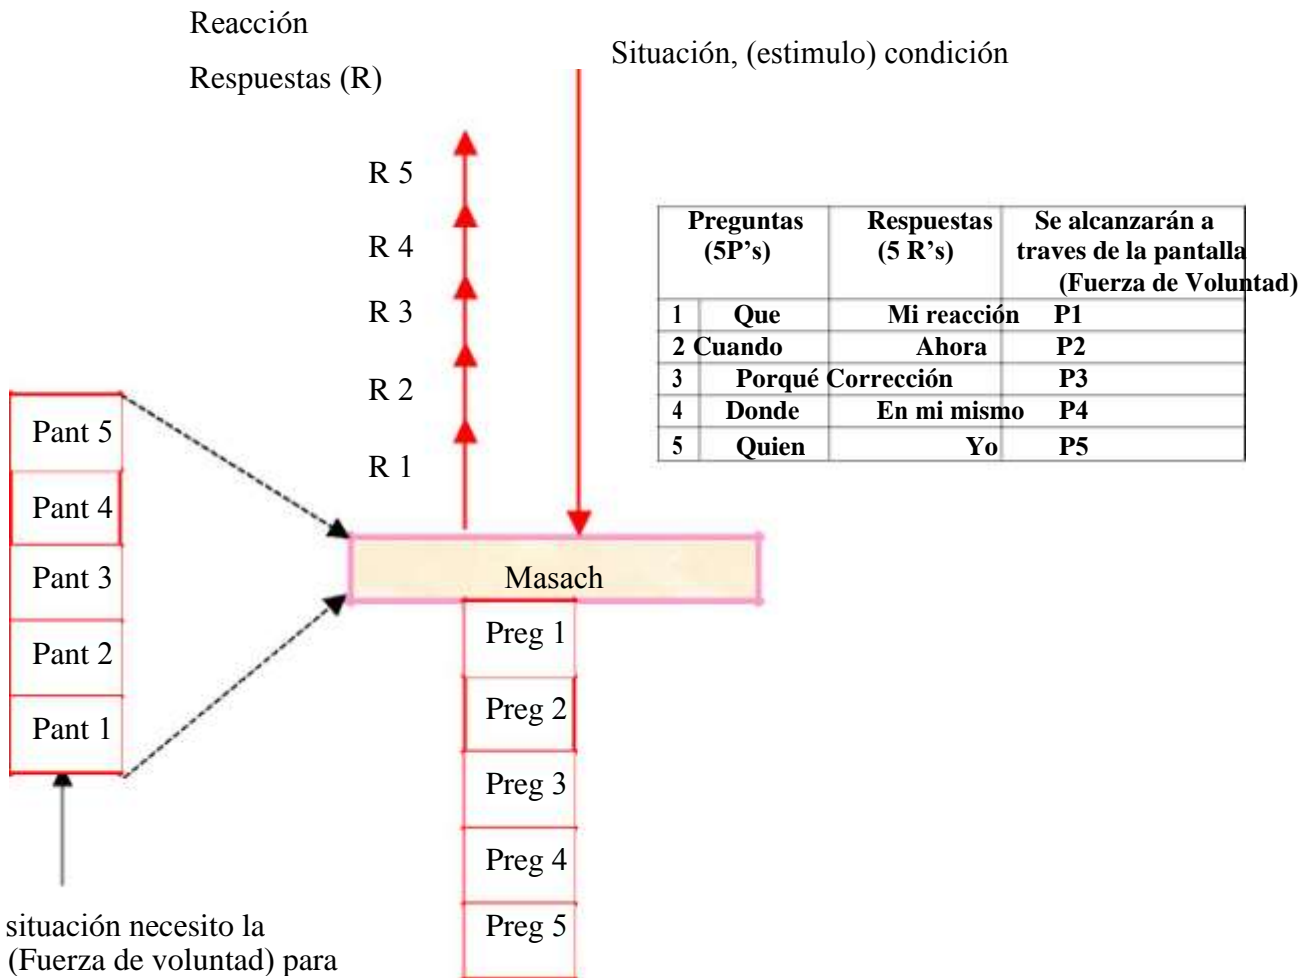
Reacción

Respuestas (R)

Situación, (estimulo) condición

R 5

R 4

R 3

R 2

R 1

| Preguntas (5P's) | | Respuestas (5 R's) | Se alcanzarán a traves de la pantalla (Fuerza de Voluntad) |
|---|---|---|---|
| 1 | Que | Mi reacción | P1 |
| 2 | Cuando | Ahora | P2 |
| 3 | Porqué | Corrección | P3 |
| 4 | Donde | En mi mismo | P4 |
| 5 | Quien | Yo | P5 |

Pant 5

Pant 4

Pant 3

Pant 2

Pant 1

Masach

Preg 1

Preg 2

Preg 3

Preg 4

Preg 5

situación necesito la (Fuerza de voluntad) para